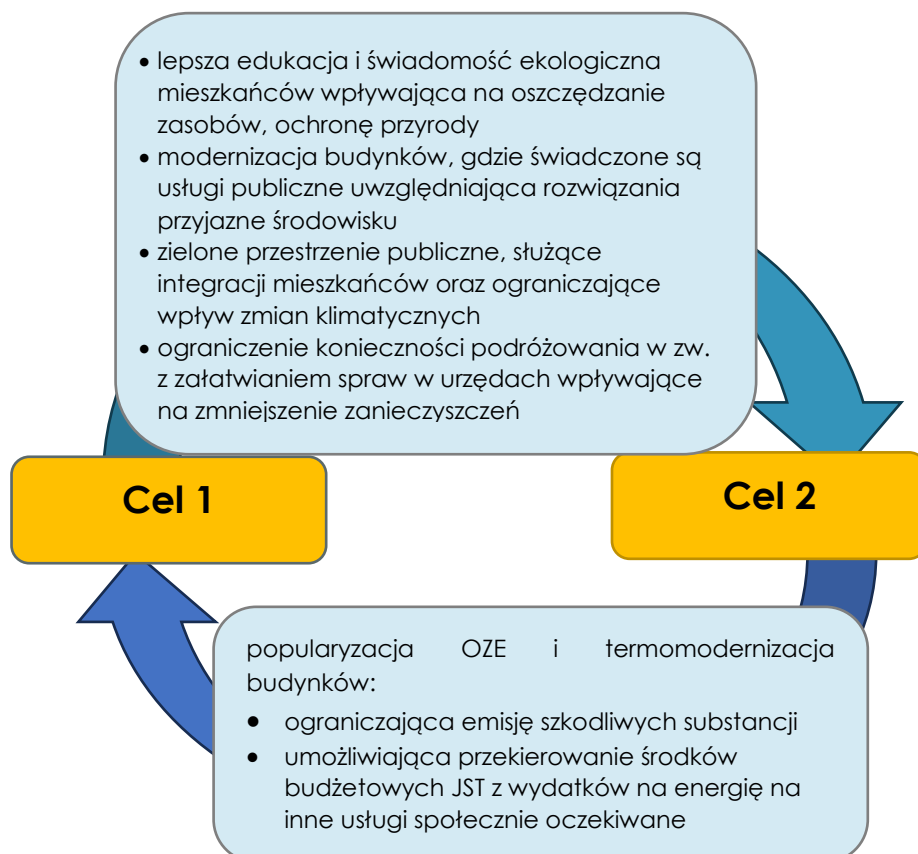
- lepsza edukacja i świadomość ekologiczna mieszkańców wpływająca na oszczędzanie zasobów, ochronę przyrody
- modernizacja budynków, gdzie świadczone są usługi publiczne uwzględniająca rozwiązania przyjazne środowisku
- zielone przestrzenie publiczne, służące integracji mieszkańców oraz ograniczające wpływ zmian klimatycznych
- ograniczenie konieczności podróżowania w zw. z załatwianiem spraw w urzędach wpływające na zmniejszenie zanieczyszczeń

Cel 1

Cel 2

popularyzacja OZE i termomodernizacja budynków:

- ograniczająca emisję szkodliwych substancji
- umożliwiająca przekierowanie środków budżetowych JST z wydatków na energię na inne usługi społecznie oczekiwane